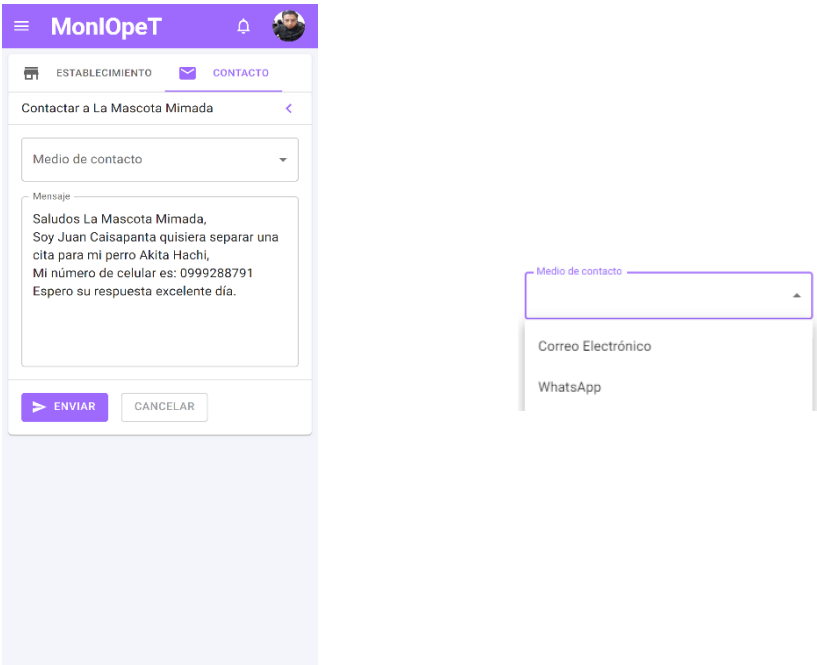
MonIOpeT

ESTABLECIMIENTO CONTACTO

Contactar a La Mascota Mimada

Medio de contacto

Mensaje
Saludos La Mascota Mimada,
Soy Juan Caisapanta quisiera separar una cita para mi perro Akita Hachi,
Mi número de celular es: 0999288791
Espero su respuesta excelente día.

ENVIAR CANCELAR

Medio de contacto

Correo Electrónico

WhatsApp